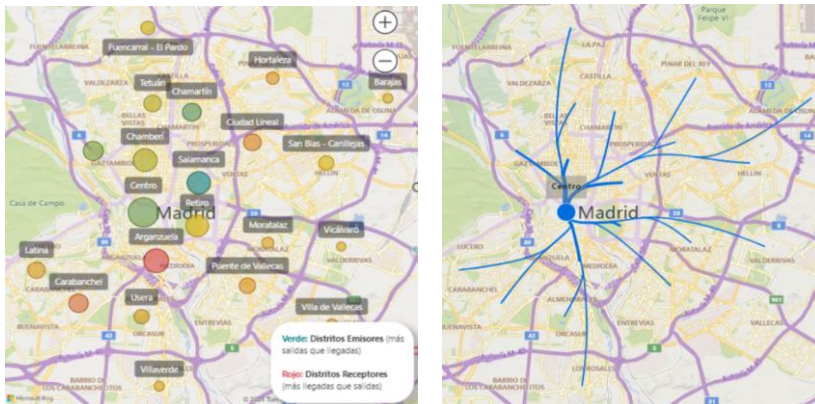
Fuencarral - El Pardo
Hortaleza
Tetuán
Chamartín
Barajas
Ciudad Lineal
Chamberí
San Blas - Canillejas
Salamanca
Centro
Retiro
Madrid
Arganzuela
Moratalaz
Vicálvaro
Latina
Puente de Vallecas
Carabanchel
Usera
Villa de Vallecas
Villaverde
Verde: Distritos Emisores (más salidas que llegadas)
Rojo: Distritos Receptores (más llegadas que salidas)
Microsoft Bing

Madrid
Centro
CHAMARTÍN
PROSPERIDAD
CASTILLA
PINAR DEL REY
HELLÍN
MORATALAZ
CARABANCHEL
ALMENDRALES
VALLECAS